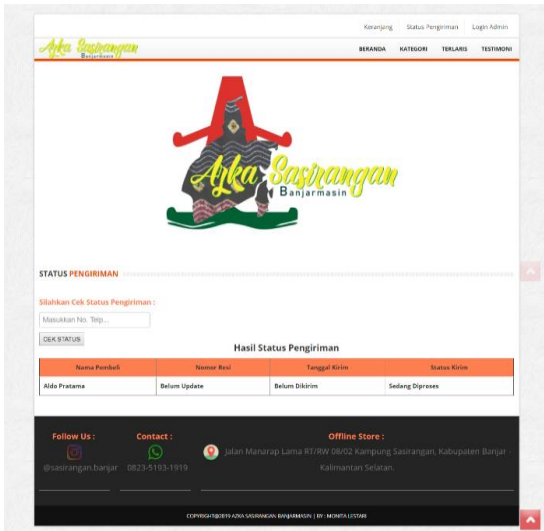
Keranjang Status Pengiriman Login Admin

Azka Sasirangan Banjarmasin

BERANDA KATEGORI TERLARIS TESTIMONI

Azka Sasirangan Banjarmasin

STATUS PENGIRIMAN

Silahkan Cek Status Pengiriman :

Masukkan No. Telp...

CEK STATUS

Hasil Status Pengiriman

| Nama Pembeli | Nomor Resi | Tanggal Kirim | Status Kirim |
|---|---|---|---|
| Aldo Pratama | Belum Update | Belum Dikirim | Sedang Diproses |

Follow Us :

@sasirangan.banjar

Contact :

0823-5193-1919

Offline Store :

Jalan Manarap Lama RT/RW 08/02 Kampung Sasirangan, Kabupaten Banjar - Kalimantan Selatan.

COPYRIGHT@2019 AZKA SASIRANGAN BANJARMASIN | BY : MONITA LESTARI